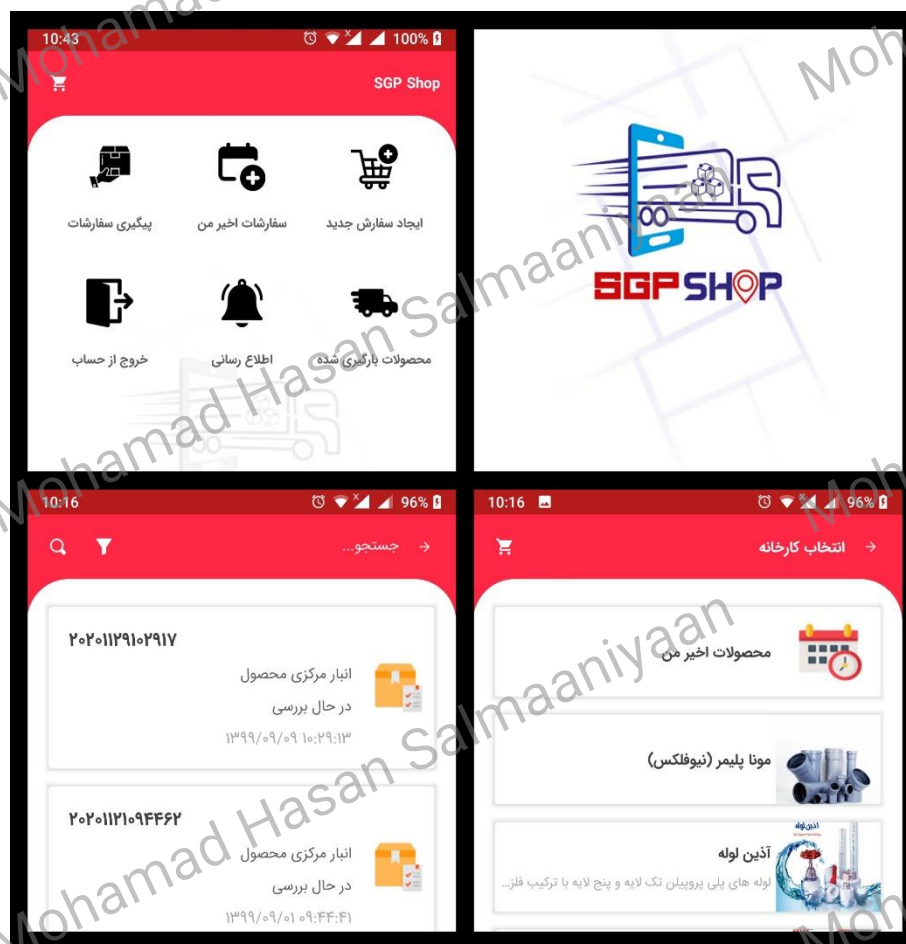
10:43 100%

SGP Shop

ایجاد سفارش جدید
سفارشات اخیر من
پیگیری سفارشات
محصولات بارگیری شده
اطلاع رسانی
خروج از حساب

SGP SHOP

10:16 96%

جستجو...

۲۰۲۰۱۱۲۹۱۰۲۹۱۷
انبار مرکزی محصول
در حال بررسی
۱۳۹۹/۰۹/۰۹ ۱۰:۲۹:۱۳

۲۰۲۰۱۱۲۱۰۹۴۴۶۲
انبار مرکزی محصول
در حال بررسی
۱۳۹۹/۰۹/۰۱ ۰۹:۴۴:۴۱

10:16 96%

انتخاب کارخانه

محصولات اخیر من

مونا پلیمر (نیوفلکس)

آذین لوله
لوله های پلی پروپیلن تک لایه و پنج لایه با ترکیب فلز...

آذین لوله

Mohamad Hasan Salmaaniyaan